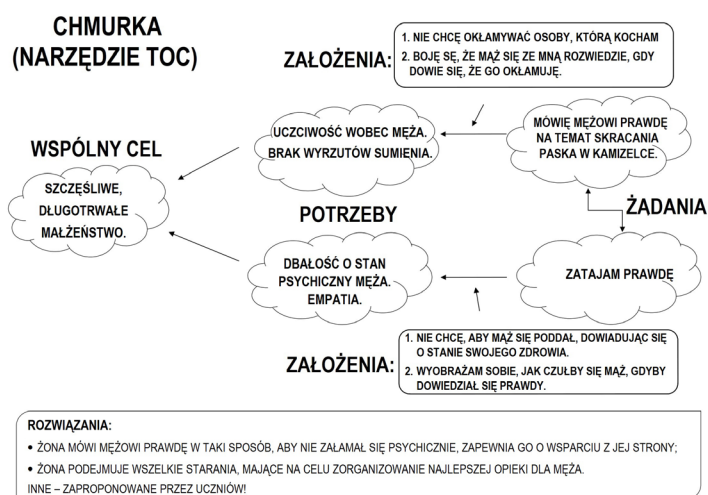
CHMURKA
(NARZĘDZIE TOC)

ZAŁOŻENIA:
1. NIE CHCĘ OKŁAMYWAĆ OSOBY, KTÓRĄ KOCHAM
2. BOJĘ SIĘ, ŻE MĄŻ SIĘ ZE MNĄ ROZWIEDZIE, GDY DOWIE SIĘ, ŻE GO OKŁAMUJĘ.

WSPÓLNY CEL

SZCZĘŚLIWE, DŁUGOTRWAŁE MAŁŻEŃSTWO.

UCZCIWOŚĆ WOBEC MĘŻA. BRAK WYRZUTÓW SUMIENIA.

MÓWIĘ MĘŻOWI PRAWDĘ NA TEMAT SKRACANIA PASKA W KAMIZELCE.

POTRZEBY

ŻĄDANIA

DBAŁOŚĆ O STAN PSYCHICZNY MĘŻA. EMPATIA.

ZATAJAM PRAWDĘ

ZAŁOŻENIA:
1. NIE CHCĘ, ABY MĄŻ SIĘ PODDAŁ, DOWIADUJĄC SIĘ O STANIE SWOJEGO ZDROWIA.
2. WYOBRAŻAM SOBIE, JAK CZUŁBY SIĘ MĄŻ, GDYBY DOWIEDZIAŁ SIĘ PRAWDY.

ROZWIĄZANIA:
• ŻONA MÓWI MĘŻOWI PRAWDĘ W TAKI SPOSÓB, ABY NIE ZAŁAMAŁ SIĘ PSYCHICZNIE, ZAPEWNIA GO O WSPARCIU Z JEJ STRONY;
• ŻONA PODEJMUJE WSZELKIE STARANIA, MAJĄCE NA CELU ZORGANIZOWANIE NAJLEPSZEJ OPIEKI DLA MĘŻA.
INNE – ZAPROPONOWANE PRZEZ UCZNIÓW!